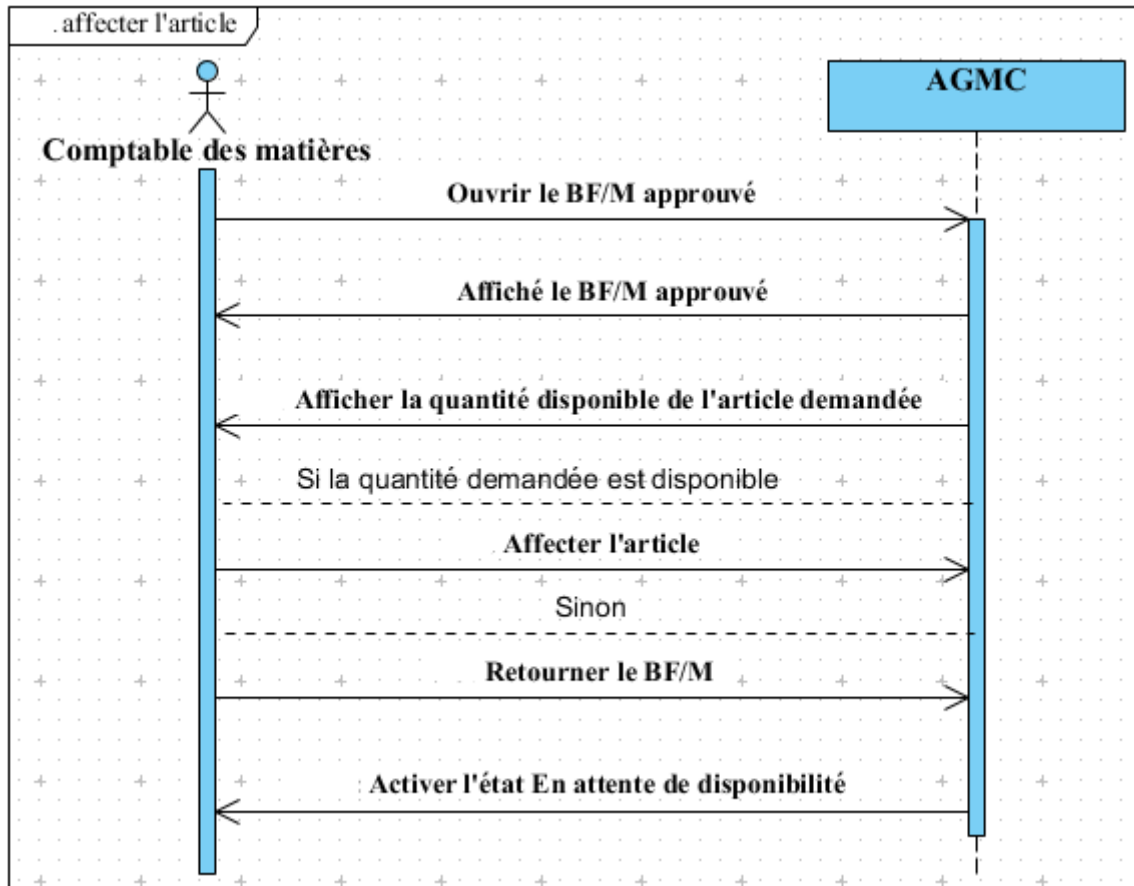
. affecter l'article

AGMC

Comptable des matières

Ouvrir le BF/M approuvé

Affiché le BF/M approuvé

Afficher la quantité disponible de l'article demandée

Si la quantité demandée est disponible

Affecter l'article

Sinon

Retourner le BF/M

Activer l'état En attente de disponibilité